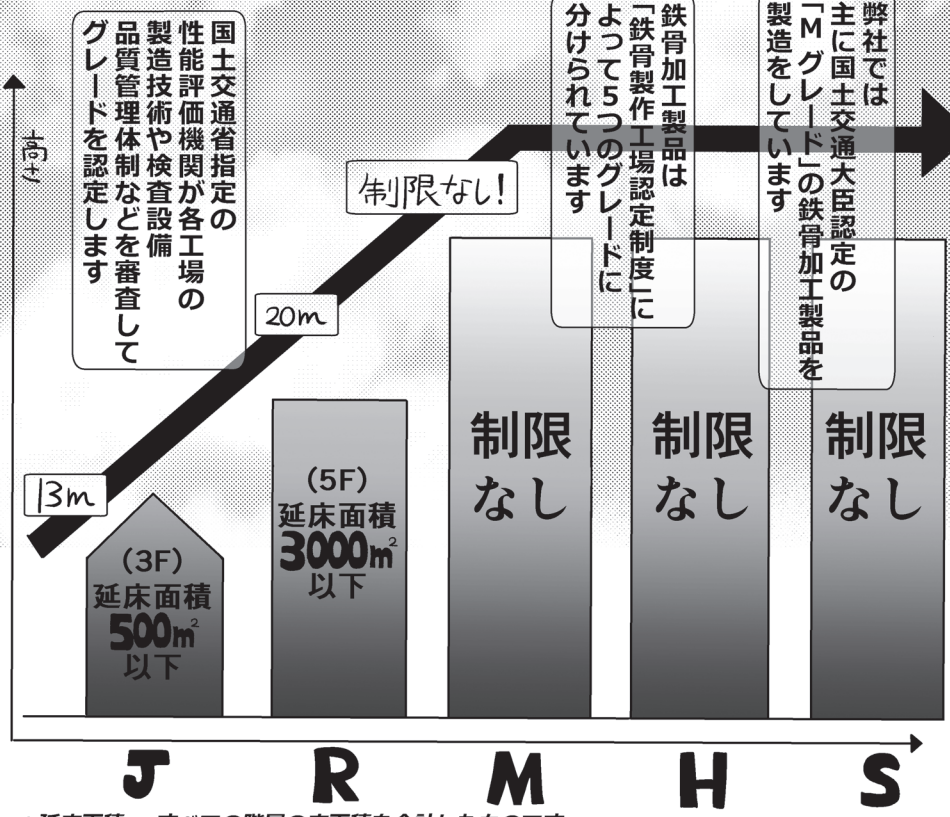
国土交通省指定の性能評価機関が各工場の製造技術や検査設備品質管理体制などを審査してグレードを認定します

鉄骨加工製品は「鉄骨製作工場認定制度」によって5つのグレードに分けられています

弊社では主に国土交通大臣認定の「Mグレード」の鉄骨加工製品を製造をしています

高さ

制限なし!

20m

13m

(3F)
延床面積
500㎡
以下

(5F)
延床面積
3000㎡
以下

制限なし

制限なし

制限なし

J R M H S

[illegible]